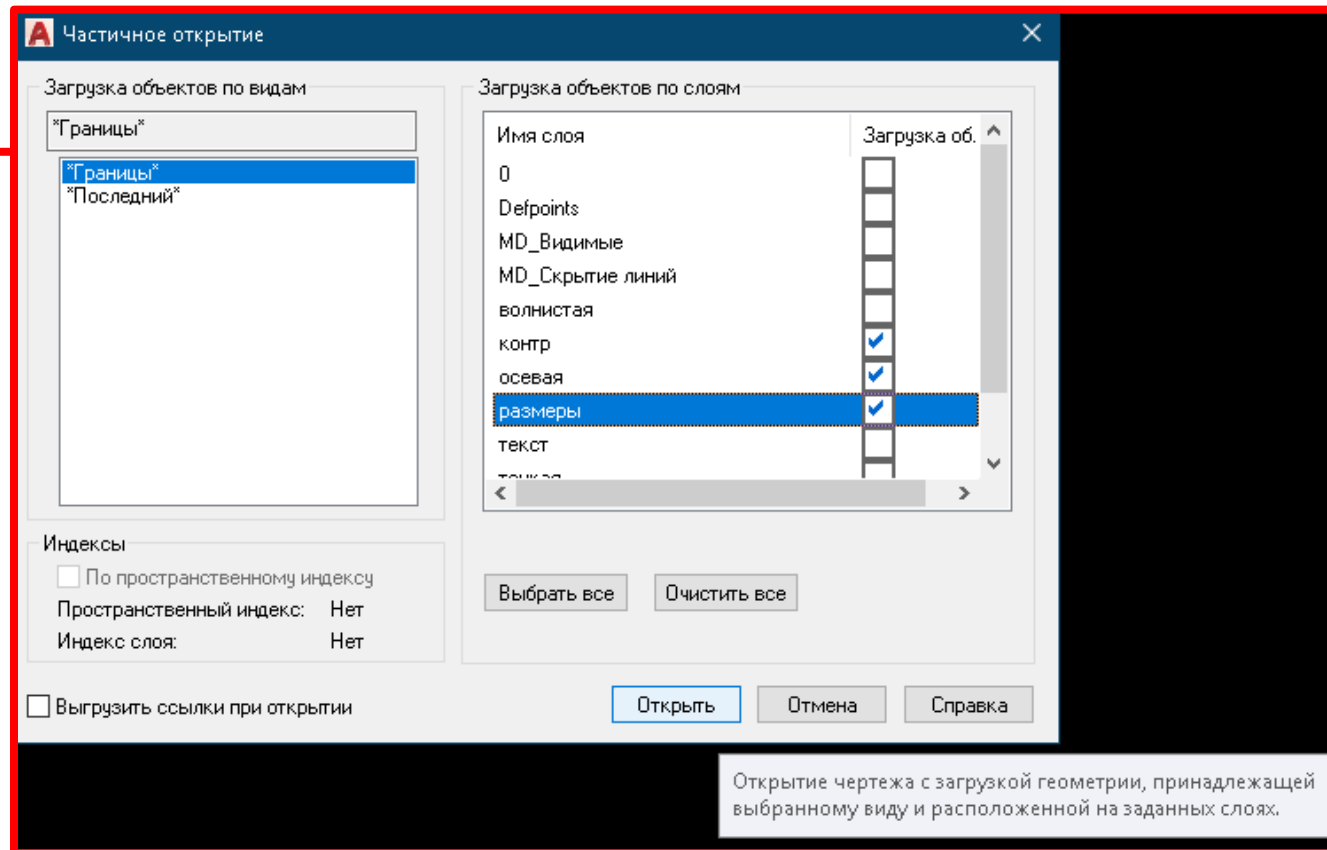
Частичное открытие

Загрузка объектов по видам

*Границы*

*Границы*
*Последний*

Загрузка объектов по слоям

| Имя слоя | Загрузка об. |
|---|---|
| 0 | |
| Defpoints | |
| MD_Видимые | |
| MD_Скрытие линий | |
| волнистая | |
| контр | ✔ |
| осевая | ✔ |
| размеры | ✔ |
| текст | |
| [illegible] | |

Индексы

По пространственному индексу

Пространственный индекс: Нет

Индекс слоя: Нет

Выбрать все

Очистить все

Выгрузить ссылки при открытии

Открыть

Отмена

Справка

Открытие чертежа с загрузкой геометрии, принадлежащей выбранному виду и расположенной на заданных слоях.